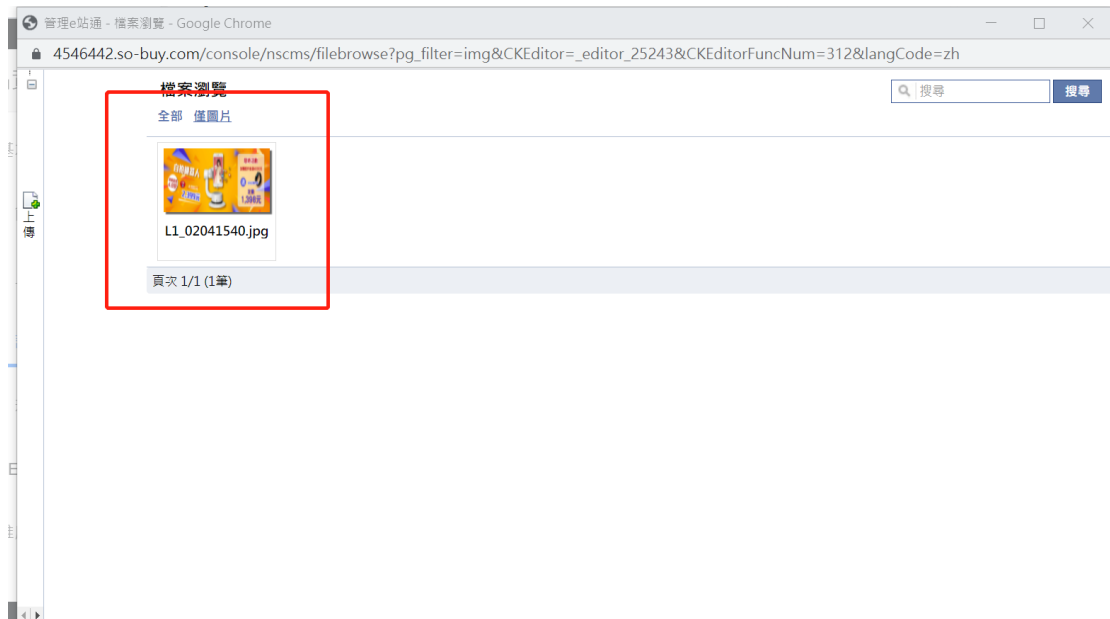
管理e站通 - 檔案瀏覽 - Google Chrome

4546442.so-buy.com/console/nscms/filebrowse?pg_filter=img&CKEditor=_editor_25243&CKEditorFuncNum=312&langCode=zh

檔案瀏覽

搜尋

搜尋

全部 僅圖片

上傳

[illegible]

L1_02041540.jpg

頁次 1/1 (1筆)